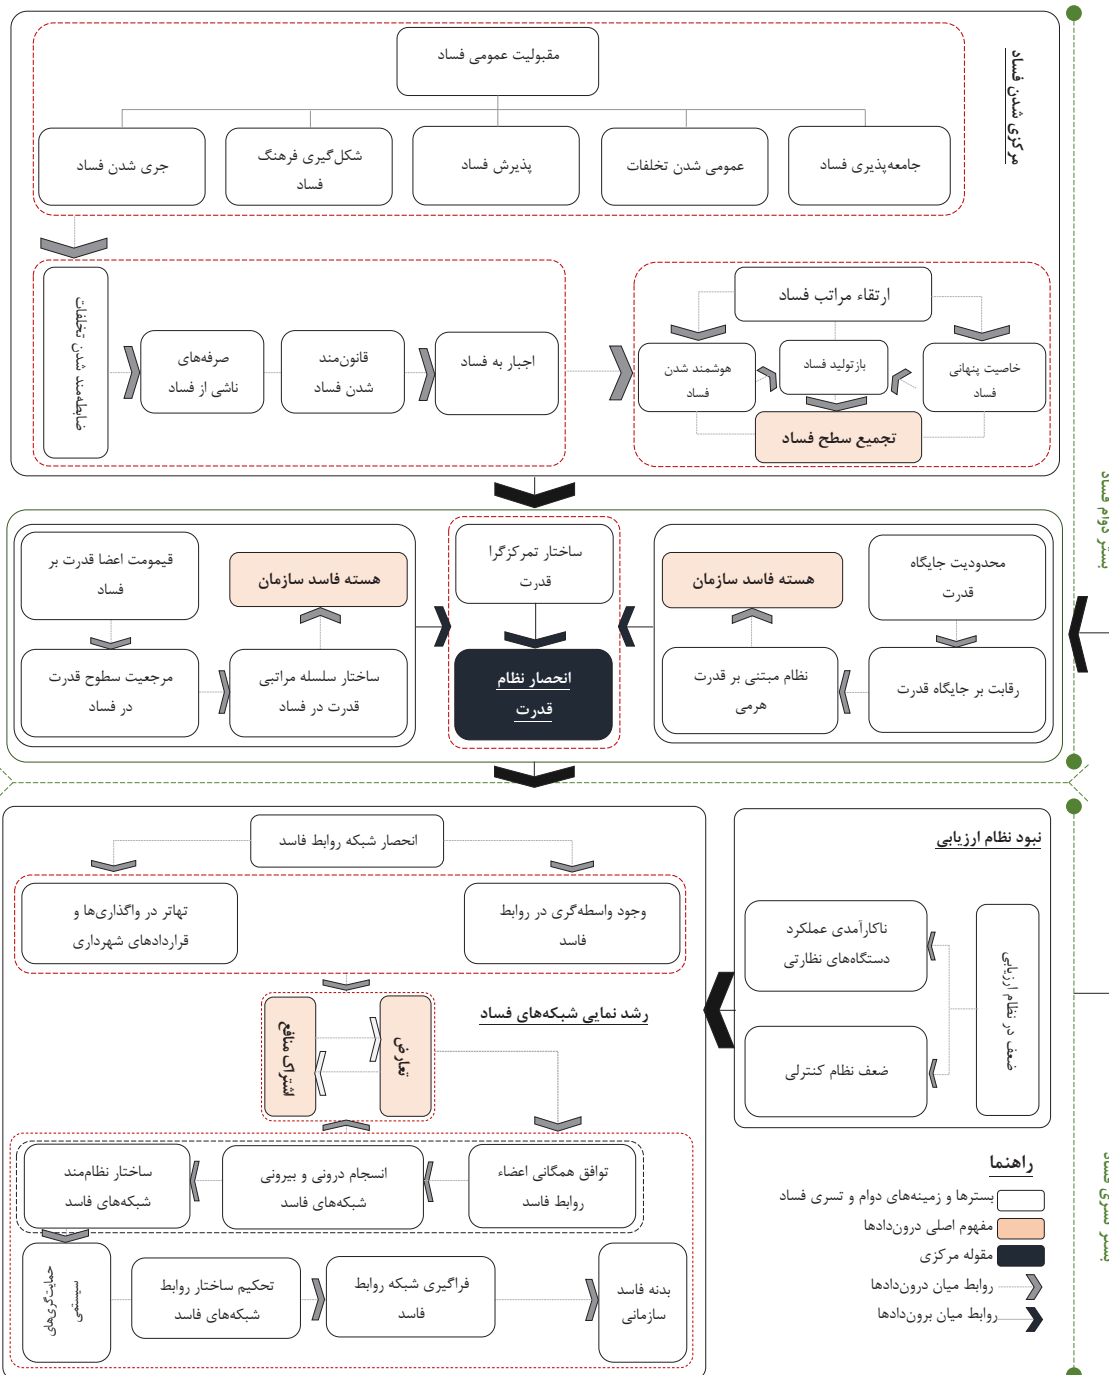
مرکزی شدن فساد

مقبولیت عمومی فساد

جامعه‌پذیری فساد

عمومی شدن تخلفات

پذیرش فساد

شکل‌گیری فرهنگ فساد

جری شدن فساد

ارتقاء مراتب فساد

خاصیت پنهانی فساد

بازتولید فساد

هوشمند شدن فساد

تجمیع سطح فساد

اجبار به فساد

قانون‌مند شدن فساد

صرفه‌های ناشی از فساد

ضابطه‌مند شدن تخلفات

بستر دوام فساد

محدودیت جایگاه قدرت

هسته فساد سازمان

رقابت بر جایگاه قدرت

نظام مبتنی بر قدرت هرمی

ساختار تمرکزگرا قدرت

انحصار نظام قدرت

هسته فساد سازمان

قیمومت قدرت اعضا بر فساد

ساختار سلسله مراتبی قدرت در فساد

مرجعیت سطوح قدرت در فساد

بستر تسری فساد

نبود نظام ارزیابی

ضعف در نظام ارزیابی

ناکارآمدی عملکرد دستگاه‌های نظارتی

ضعف نظام کنترلی

انحصار شبکه روابط فاسد

وجود واسطه‌گری در روابط فساد

تهاتر در واگذاری‌ها و قراردادهای شهرداری

رشد نمایی شبکه‌های فساد

تعارض

اشتراک منافع

توافق همگانی اعضاء روابط فساد

انسجام درونی و بیرونی شبکه‌های فساد

ساختار نظام‌مند شبکه‌های فساد

بدنه فساد سازمانی

فراگیری شبکه روابط فساد

تحکیم ساختار روابط شبکه‌های فساد

حمایت‌گری‌های سیستمی

راهنما

بسترها و زمینه‌های دوام و تسری فساد

مفهوم اصلی درون‌دادها

مقوله مرکزی

روابط میان درون‌دادها

روابط میان برون‌دادها